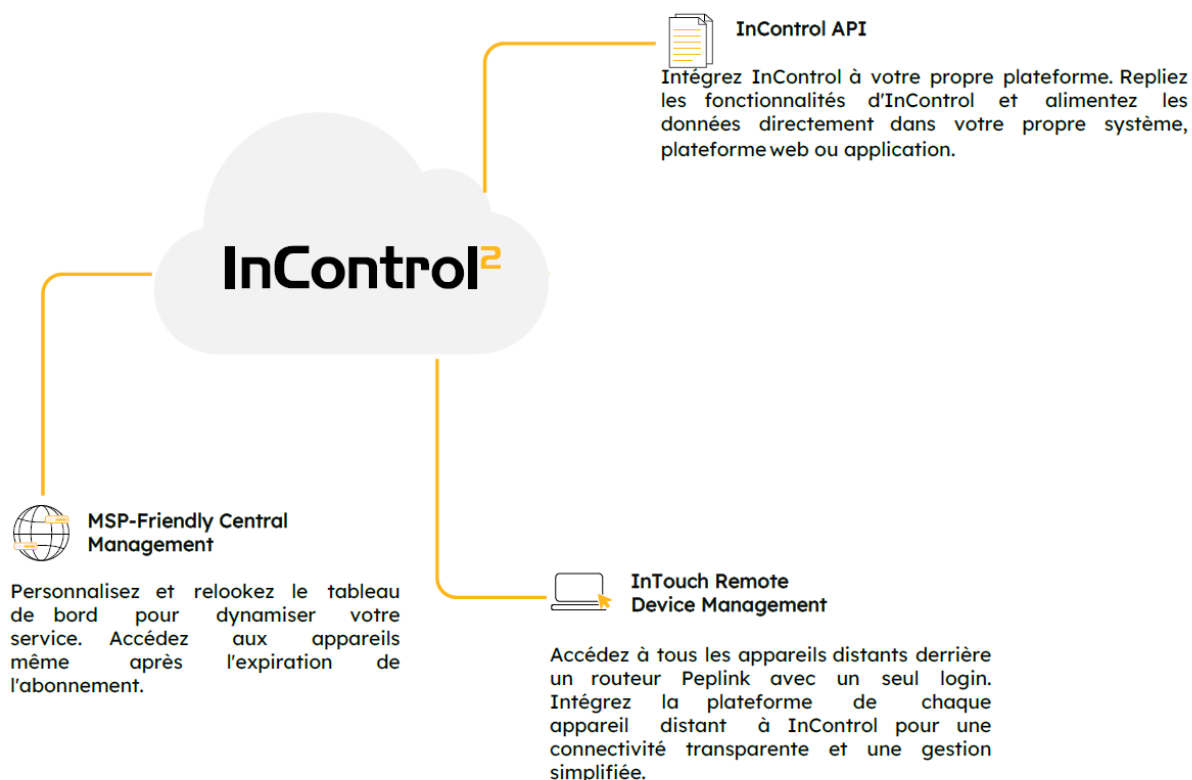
InControl API

Intégrez InControl à votre propre plateforme. Repliez les fonctionnalités d'InControl et alimentez les données directement dans votre propre système, plateforme web ou application.

InControl²

MSP-Friendly Central Management

Personnalisez et relookez le tableau de bord pour dynamiser votre service. Accédez aux appareils même après l'expiration de l'abonnement.

InTouch Remote Device Management

Accédez à tous les appareils distants derrière un routeur Peplink avec un seul login. Intégrez la plateforme de chaque appareil distant à InControl pour une connectivité transparente et une gestion simplifiée.